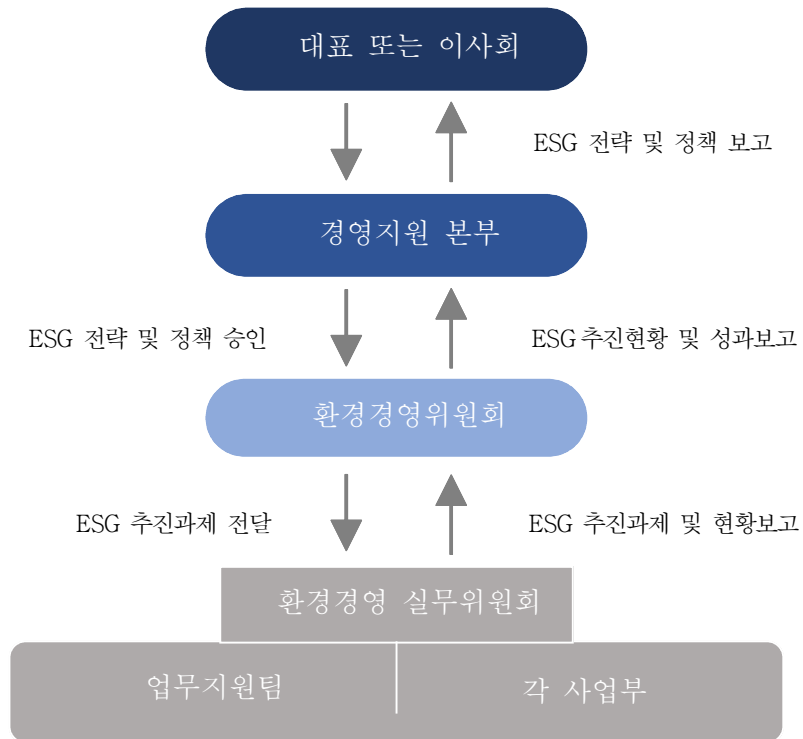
대표 또는 이사회

ESG 전략 및 정책 보고

경영지원 본부

ESG 전략 및 정책 승인

ESG 추진현황 및 성과보고

환경경영위원회

ESG 추진과제 전달

ESG 추진과제 및 현황보고

환경경영 실무위원회

업무지원팀

각 사업부